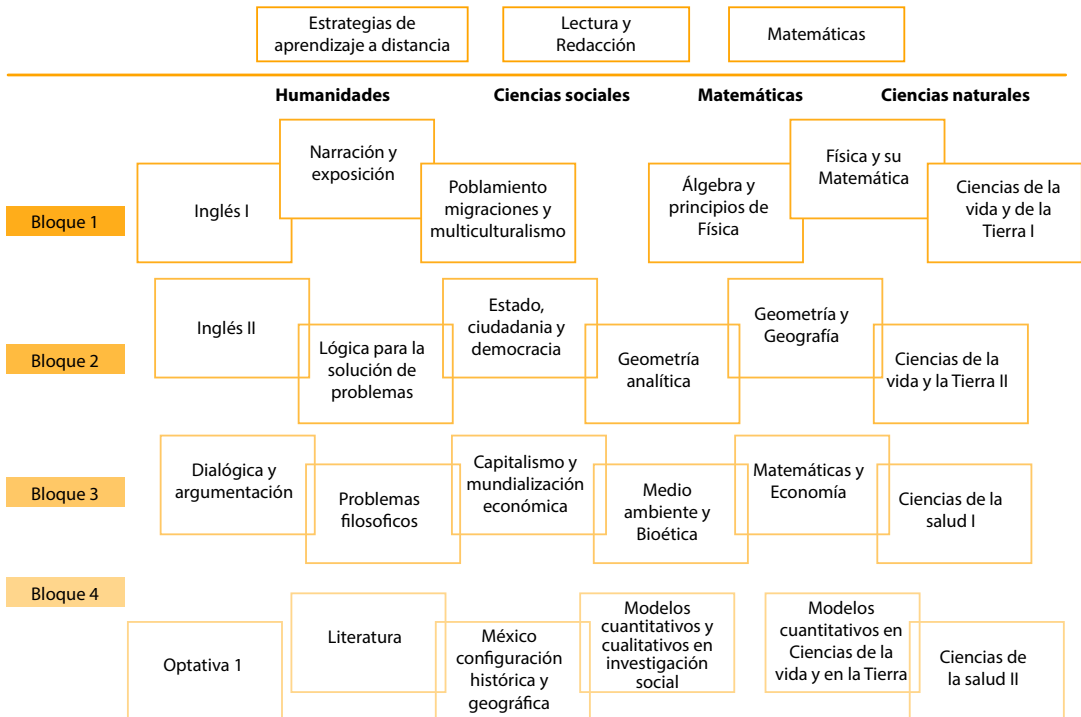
Estrategias de aprendizaje a distancia

Lectura y Redacción

Matemáticas

Humanidades

Ciencias sociales

Matemáticas

Ciencias naturales

Bloque 1

Inglés I

Narración y exposición

Poblamiento migraciones y multiculturalismo

Álgebra y principios de Física

Física y su Matemática

Ciencias de la vida y de la Tierra I

Bloque 2

Inglés II

Lógica para la solución de problemas

Estado, ciudadania y democracia

Geometría analítica

Geometría y Geografía

Ciencias de la vida y la Tierra II

Bloque 3

Dialógica y argumentación

Problemas filosoficos

Capitalismo y mundialización económica

Medio ambiente y Bioética

Matemáticas y Economía

Ciencias de la salud I

Bloque 4

Optativa 1

Literatura

México configuración histórica y geográfica

Modelos cuantitativos y cualitativos en investigación social

Modelos cuantitativos en Ciencias de la vida y en la Tierra

Ciencias de la salud II